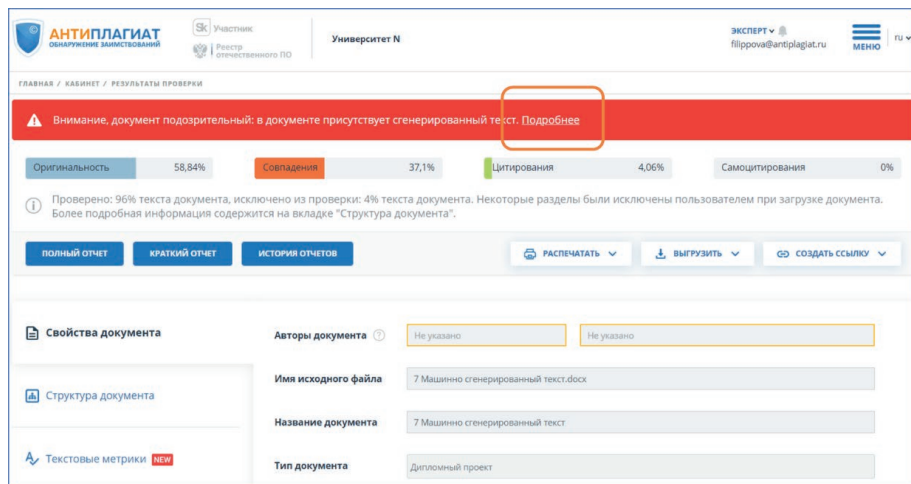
АНТИПЛАГИАТ
ОБНАРУЖЕНИЕ ЗАИМСТВОВАНИЙ

Sk Участник

Реестр отечественного ПО

Университет N

ЭКСПЕРТ
filippova@antiplagiat.ru

МЕНЮ

ru

ГЛАВНАЯ / КАБИНЕТ / РЕЗУЛЬТАТЫ ПРОВЕРКИ

Внимание, документ подозрительный: в документе присутствует сгенерированный текст. Подробнее

| Оригинальность | 58,84% | Совпадения | 37,1% | Цитирования | 4,06% | Самоцитирования | 0% |
|---|---|---|---|---|---|---|---|

Проверено: 96% текста документа, исключено из проверки: 4% текста документа. Некоторые разделы были исключены пользователем при загрузке документа. Более подробная информация содержится на вкладке "Структура документа".

ПОЛНЫЙ ОТЧЕТ
КРАТКИЙ ОТЧЕТ
ИСТОРИЯ ОТЧЕТОВ
РАСПЕЧАТАТЬ
ВЫГРУЗИТЬ
СОЗДАТЬ ССЫЛКУ

Свойства документа

Структура документа

Текстовые метрики NEW

| Авторы документа | Не указано | Не указано |
|---|---|---|
| Имя исходного файла | 7 Машинно сгенерированный текст.docx | |
| Название документа | 7 Машинно сгенерированный текст | |
| Тип документа | Дипломный проект | |